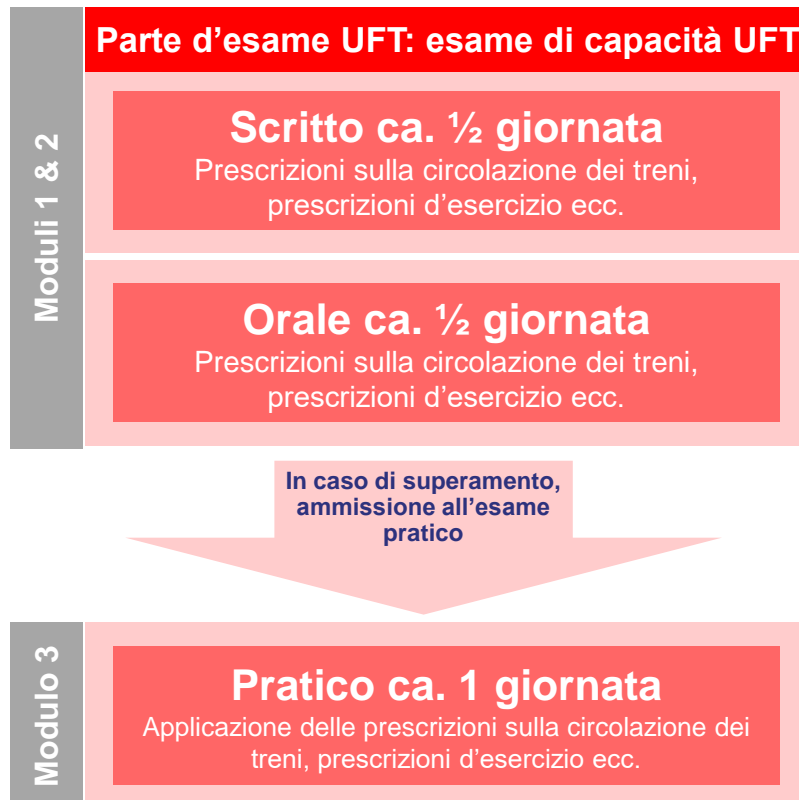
Parte d’esame UFT: esame di capacità UFT

Moduli 1 & 2

Scritto ca. ½ giornata
Prescrizioni sulla circolazione dei treni, prescrizioni d’esercizio ecc.

Orale ca. ½ giornata
Prescrizioni sulla circolazione dei treni, prescrizioni d’esercizio ecc.

In caso di superamento, ammissione all’esame pratico

Modulo 3

Pratico ca. 1 giornata
Applicazione delle prescrizioni sulla circolazione dei treni, prescrizioni d’esercizio ecc.